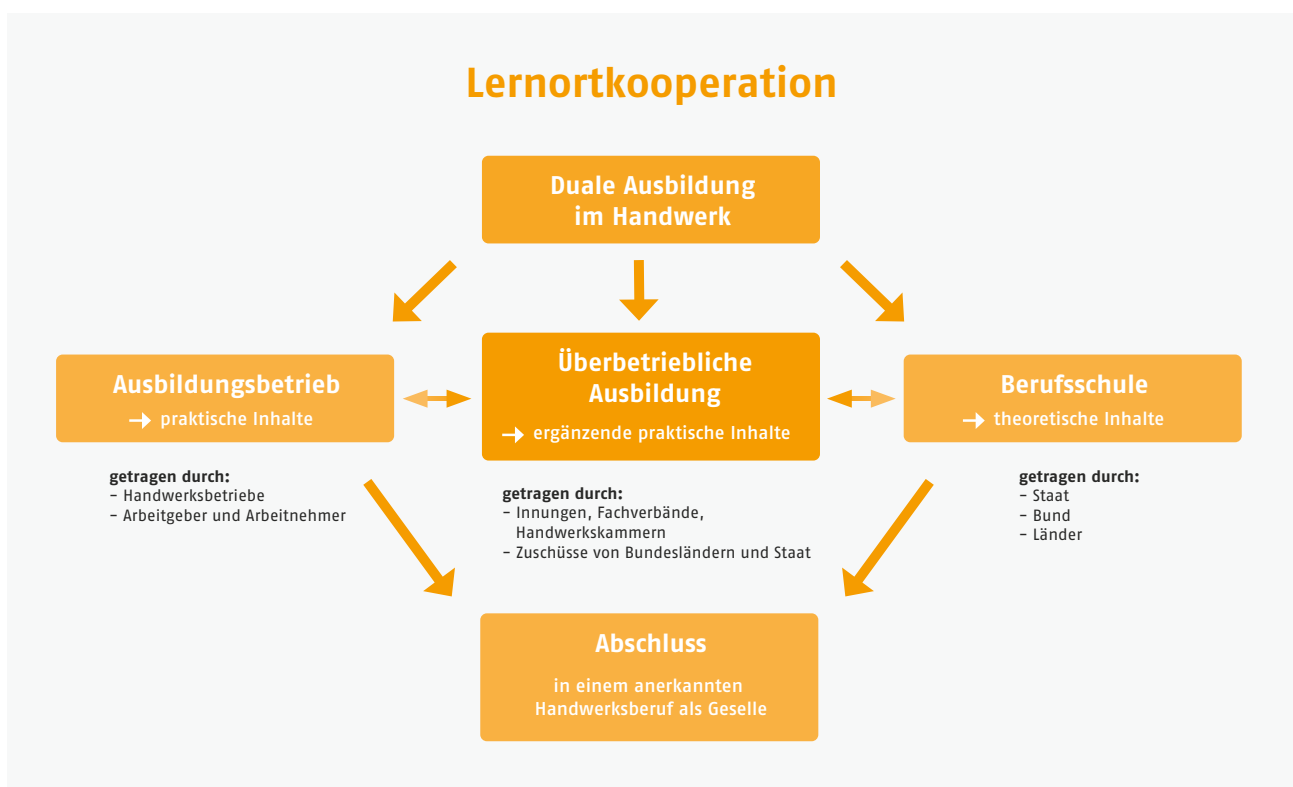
Lernortkooperation

Duale Ausbildung im Handwerk

Ausbildungsbetrieb
→ praktische Inhalte

getragen durch:
– Handwerksbetriebe
– Arbeitgeber und Arbeitnehmer

Überbetriebliche Ausbildung
→ ergänzende praktische Inhalte

getragen durch:
– Innungen, Fachverbände, Handwerkskammern
– Zuschüsse von Bundesländern und Staat

Berufsschule
→ theoretische Inhalte

getragen durch:
– Staat
– Bund
– Länder

Abschluss
in einem anerkannten Handwerksberuf als Geselle